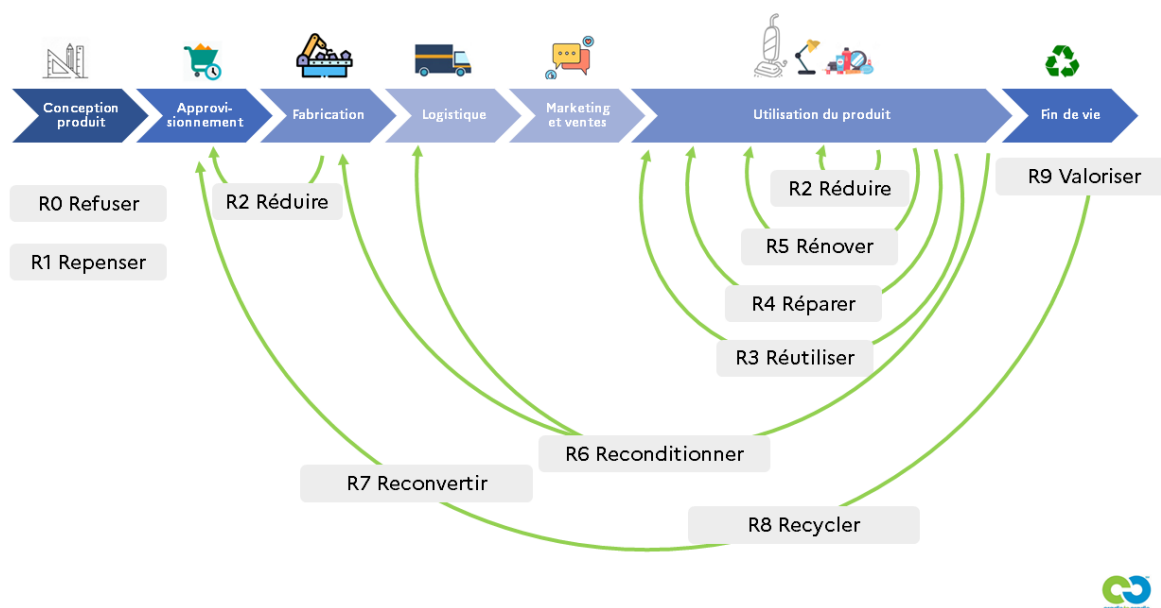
Conception produit

Approvisionnement

Fabrication

Logistique

Marketing et ventes

Utilisation du produit

Fin de vie

R0 Refuser

R1 Repenser

R2 Réduire

R2 Réduire

R9 Valoriser

R5 Rénover

R4 Réparer

R3 Réutiliser

R6 Reconditionner

R7 Reconvertir

R8 Recycler